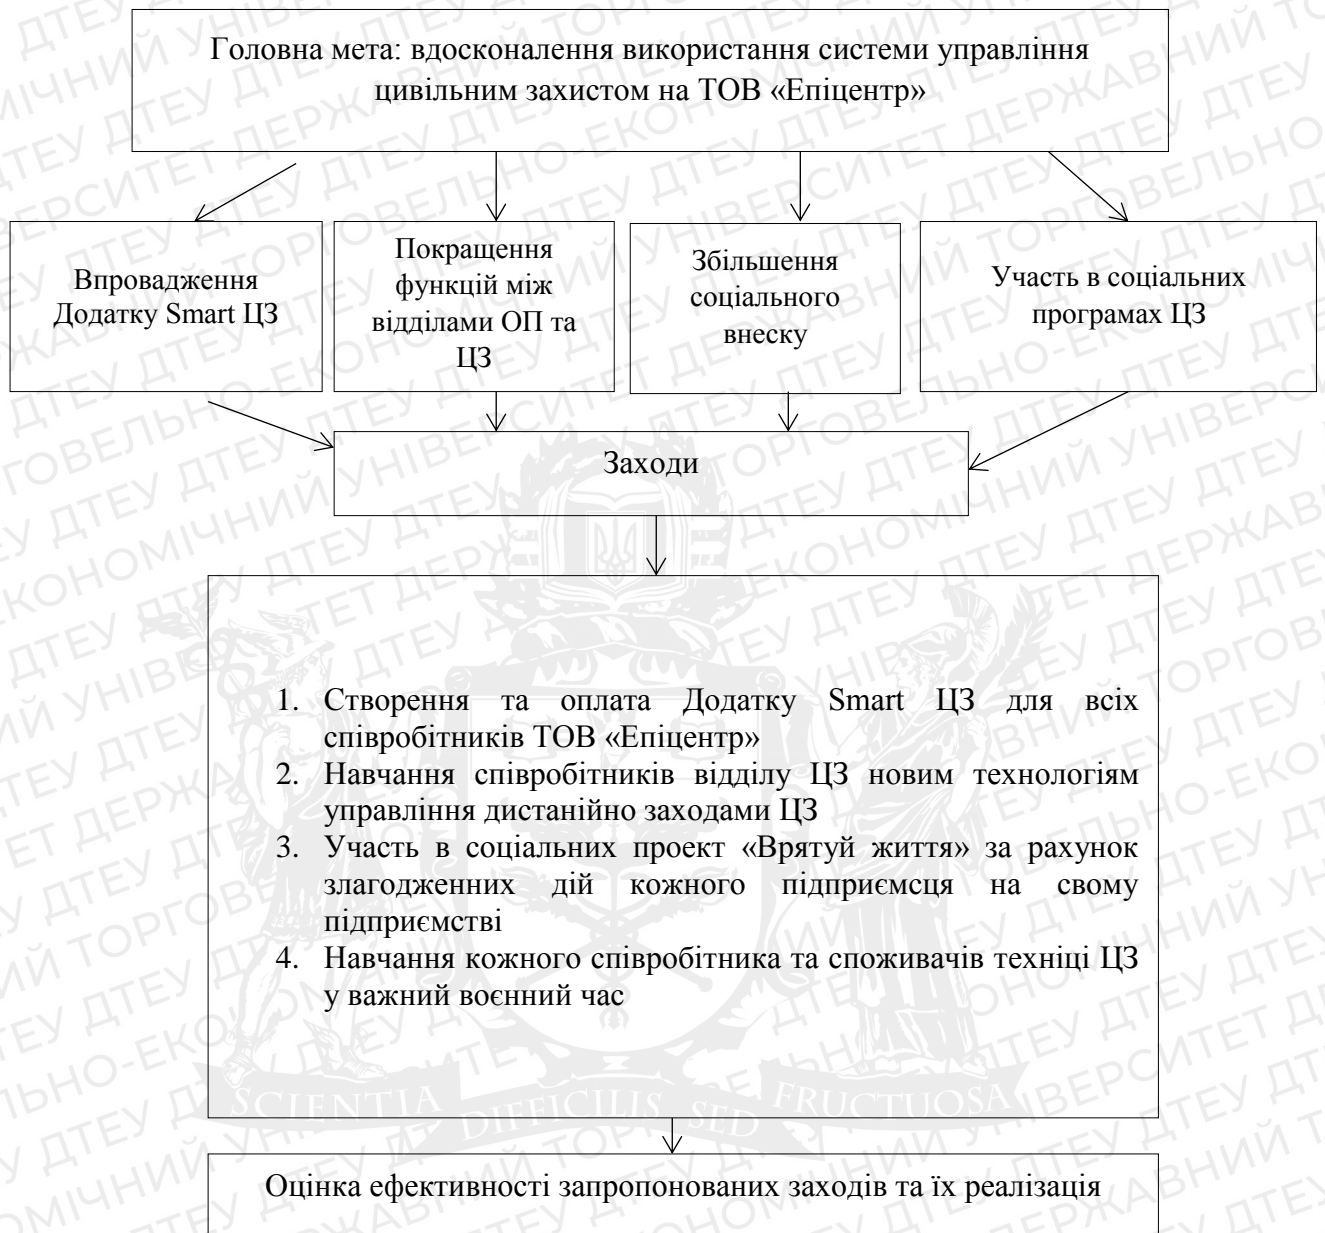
Головна мета: вдосконалення використання системи управління цивільним захистом на ТОВ «Епіцентр»

Впровадження Додатку Smart ЦЗ

Покращення функцій між відділами ОП та ЦЗ

Збільшення соціального внеску

Участь в соціальних програмах ЦЗ

Заходи

1. Створення та оплата Додатку Smart ЦЗ для всіх співробітників ТОВ «Епіцентр»
2. Навчання співробітників відділу ЦЗ новим технологіям управління дистанійно заходами ЦЗ
3. Участь в соціальних проект «Врятуй життя» за рахунок злагодженних дій кожного підприємсця на свому підприємстві
4. Навчання кожного співробітника та споживачів техніці ЦЗ у важний воєнний час

SCIENTIA DIFFICILIS SED FRUCTUOSA

Оцінка ефективності запропонованих заходів та їх реалізація